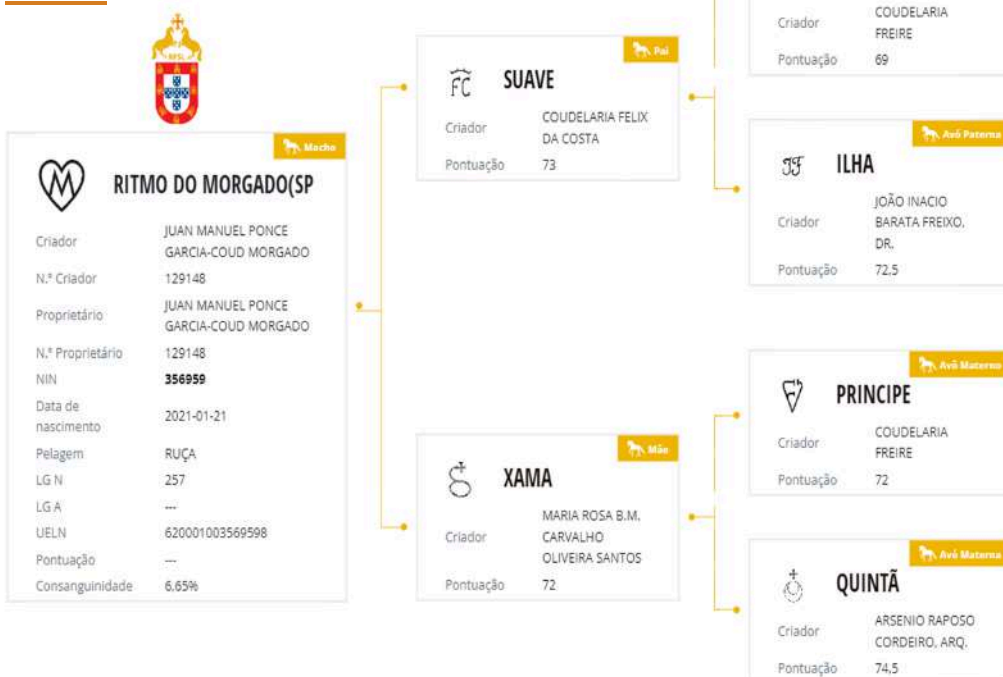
Macho

RITMO DO MORGADO(SP

| | |
|---|---|
| Criador | JUAN MANUEL PONCE GARCIA-COUD MORGADO |
| N.º Criador | 129148 |
| Proprietário | JUAN MANUEL PONCE GARCIA-COUD MORGADO |
| N.º Proprietário | 129148 |
| NIN | **356959** |
| Data de nascimento | 2021-01-21 |
| Pelagem | RUÇA |
| LG N | 257 |
| LG A | --- |
| UELN | 620001003569598 |
| Pontuação | --- |
| Consanguinidade | 6,65% |

Pai
FC SUAVE
Criador COUDELARIA FELIX DA COSTA
Pontuação 73

Mãe
XAMA
Criador MARIA ROSA B.M. CARVALHO OLIVEIRA SANTOS
Pontuação 72

Criador COUDELARIA FREIRE
Pontuação 69

Avô Paterna
ILHA
Criador JOÃO INACIO BARATA FREIXO, DR.
Pontuação 72,5

Avô Materno
PRINCIPE
Criador COUDELARIA FREIRE
Pontuação 72

Avó Materna
QUINTÃ
Criador ARSENIO RAPOSO CORDEIRO, ARQ.
Pontuação 74,5